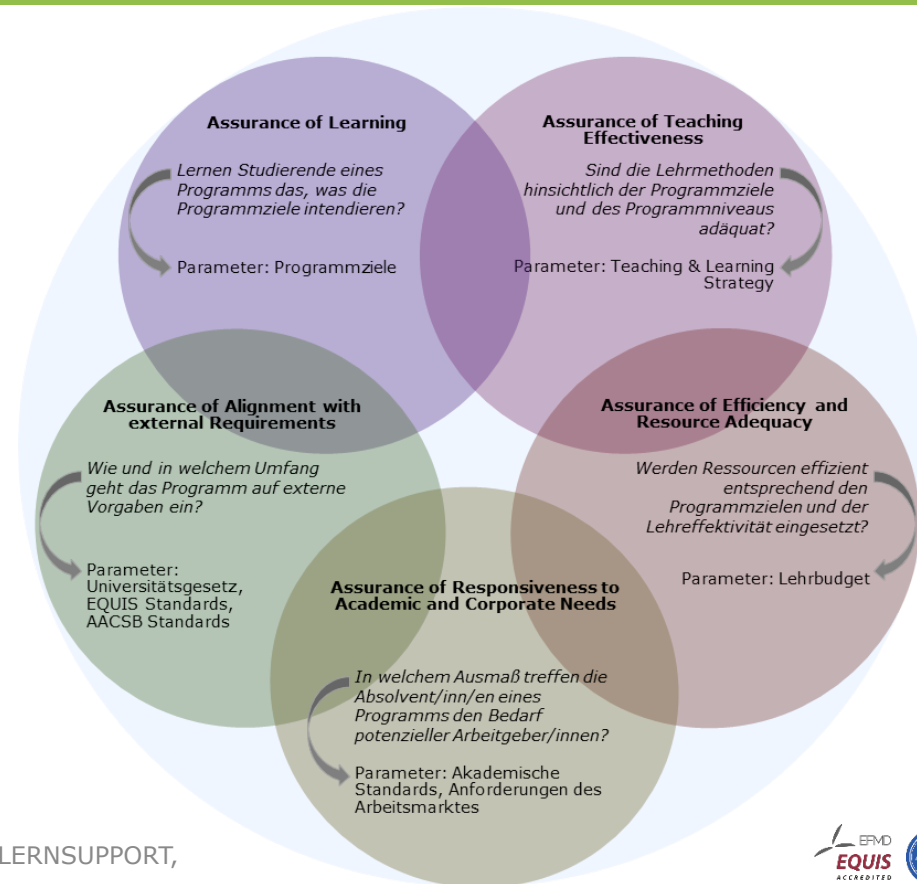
Assurance of Learning

Lernen Studierende eines Programms das, was die Programmziele intendieren?

Parameter: Programmziele

Assurance of Teaching Effectiveness

Sind die Lehrmethoden hinsichtlich der Programmziele und des Programmniveaus adäquat?

Parameter: Teaching & Learning Strategy

Assurance of Alignment with external Requirements

Wie und in welchem Umfang geht das Programm auf externe Vorgaben ein?

Parameter: Universitätsgesetz, EQUIS Standards, AACSB Standards

Assurance of Efficiency and Resource Adequacy

Werden Ressourcen effizient entsprechend den Programmzielen und der Lehreffektivität eingesetzt?

Parameter: Lehrbudget

Assurance of Responsiveness to Academic and Corporate Needs

In welchem Ausmaß treffen die Absolvent/inn/en eines Programms den Bedarf potenzieller Arbeitgeber/innen?

Parameter: Akademische Standards, Anforderungen des Arbeitsmarktes

LERNSUPPORT,

EFMD EQUIS ACCREDITED